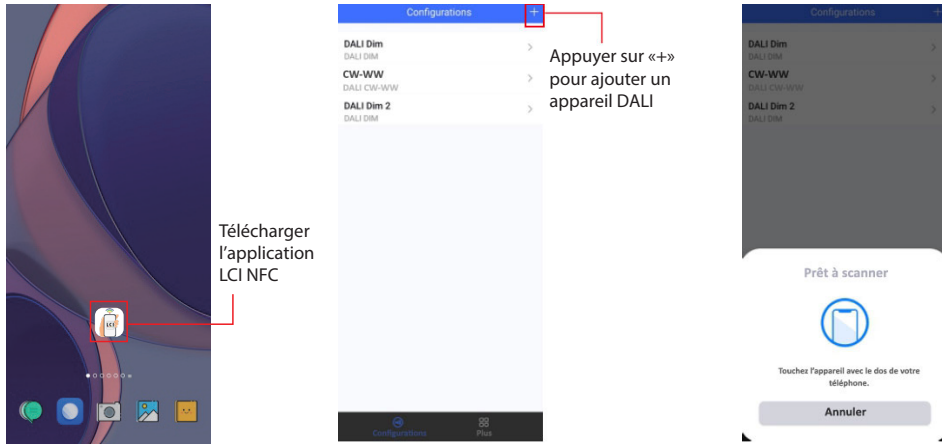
Télécharger l’application LCI NFC

LCI

Configurations +

DALI Dim
DALI DIM

CW-WW
DALI CW-WW

DALI Dim 2
DALI DIM

Configurations Plus

Appuyer sur «+» pour ajouter un appareil DALI

Configurations +

DALI Dim
DALI DIM

CW-WW
DALI CW-WW

DALI Dim 2
DALI DIM

Prêt à scanner

Touchez l'appareil avec le dos de votre téléphone.

Annuler